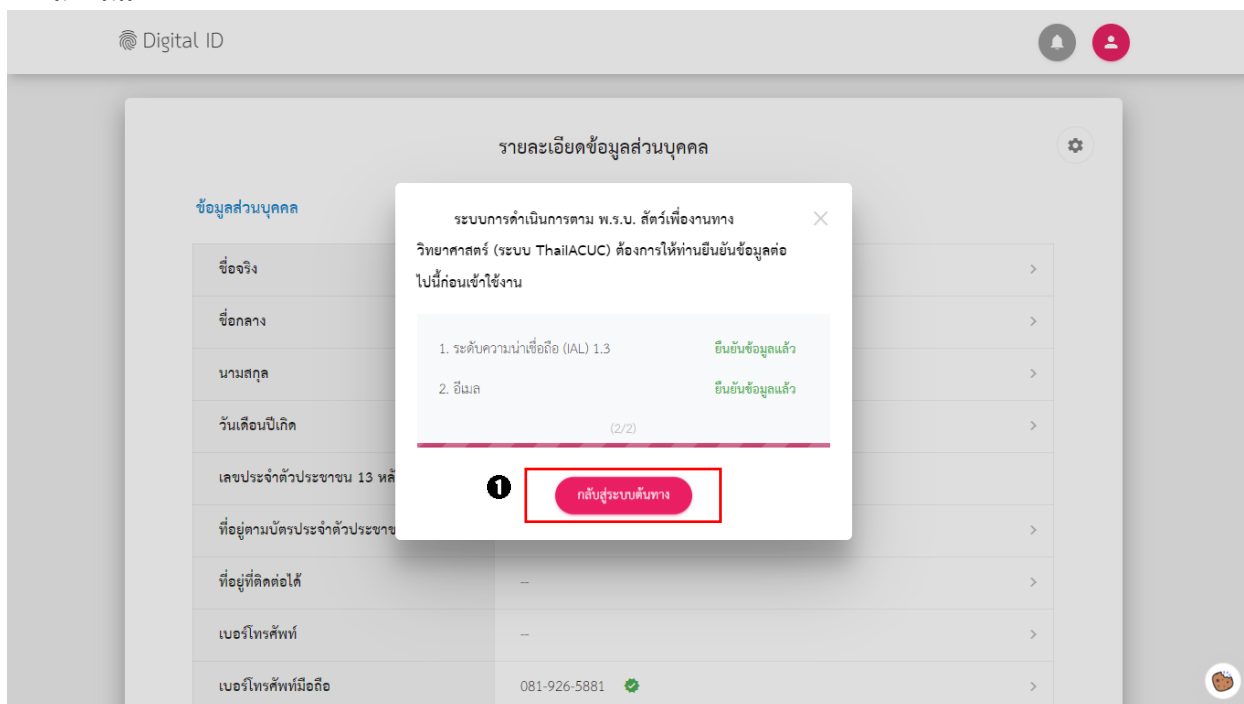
Digital ID

รายละเอียดข้อมูลส่วนบุคคล

ข้อมูลส่วนบุคคล

ชื่อจริง

ชื่อกลาง

นามสกุล

วันเดือนปีเกิด

เลขประจำตัวประชาชน 13 หลั

ที่อยู่ตามบัตรประจำตัวประชาช

ที่อยู่ที่ติดต่อได้ --

เบอร์โทรศัพท์ --

เบอร์โทรศัพท์มือถือ 081-926-5881

ระบบการดำเนินการตาม พ.ร.บ. สัตว์เพื่องานทางวิทยาศาสตร์ (ระบบ ThaiACUC) ต้องการให้ท่านยืนยันข้อมูลต่อไปนี้ก่อนเข้าใช้งาน

1. ระดับความน่าเชื่อถือ (IAL) 1.3 ยืนยันข้อมูลแล้ว

2. อีเมล ยืนยันข้อมูลแล้ว

(2/2)

❶

กลับสู่ระบบต้นทาง